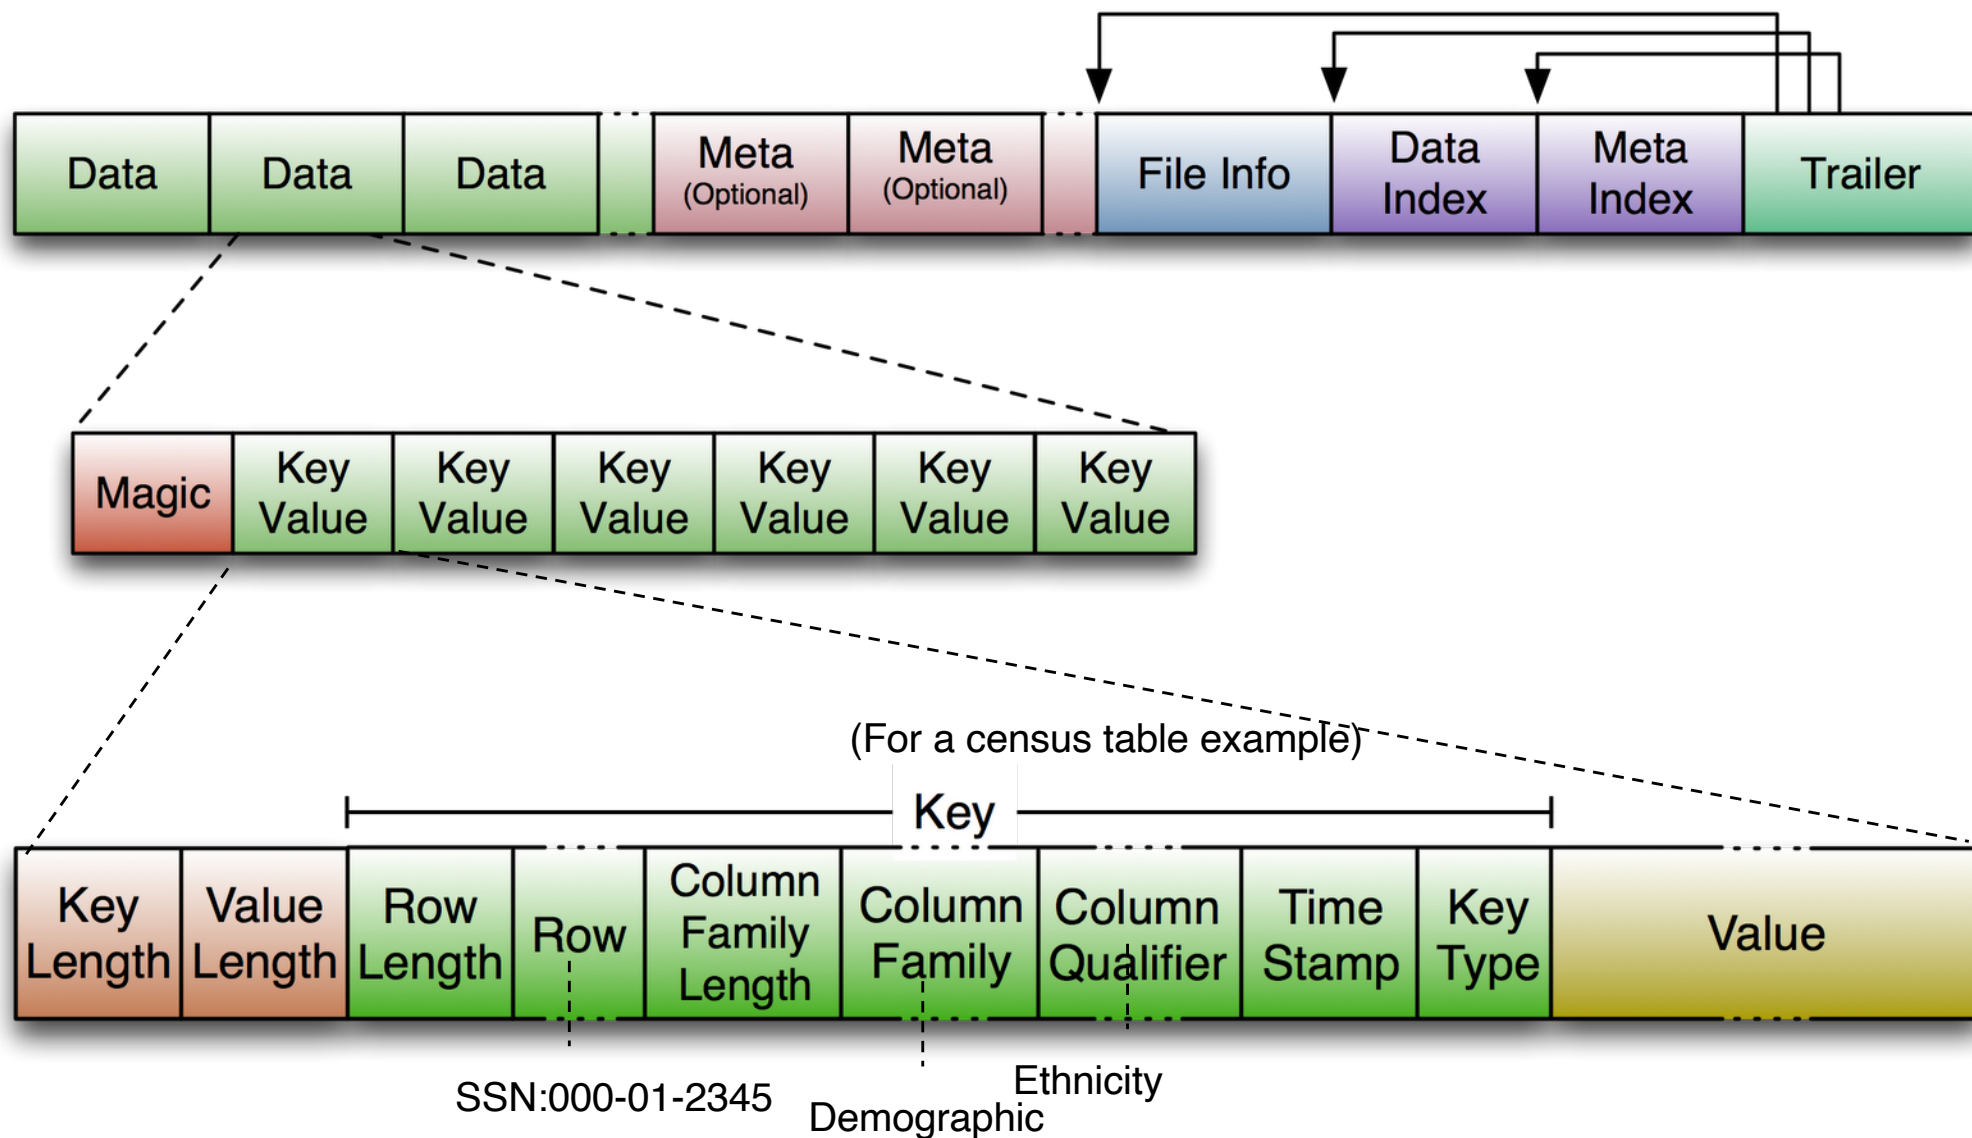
Data Data Data Meta (Optional) Meta (Optional) File Info Data Index Meta Index Trailer

Magic Key Value Key Value Key Value Key Value Key Value Key Value

(For a census table example)

Key

Key Length Value Length Row Length Row Column Family Length Column Family Column Qualifier Time Stamp Key Type Value

SSN:000-01-2345

Demographic

Ethnicity